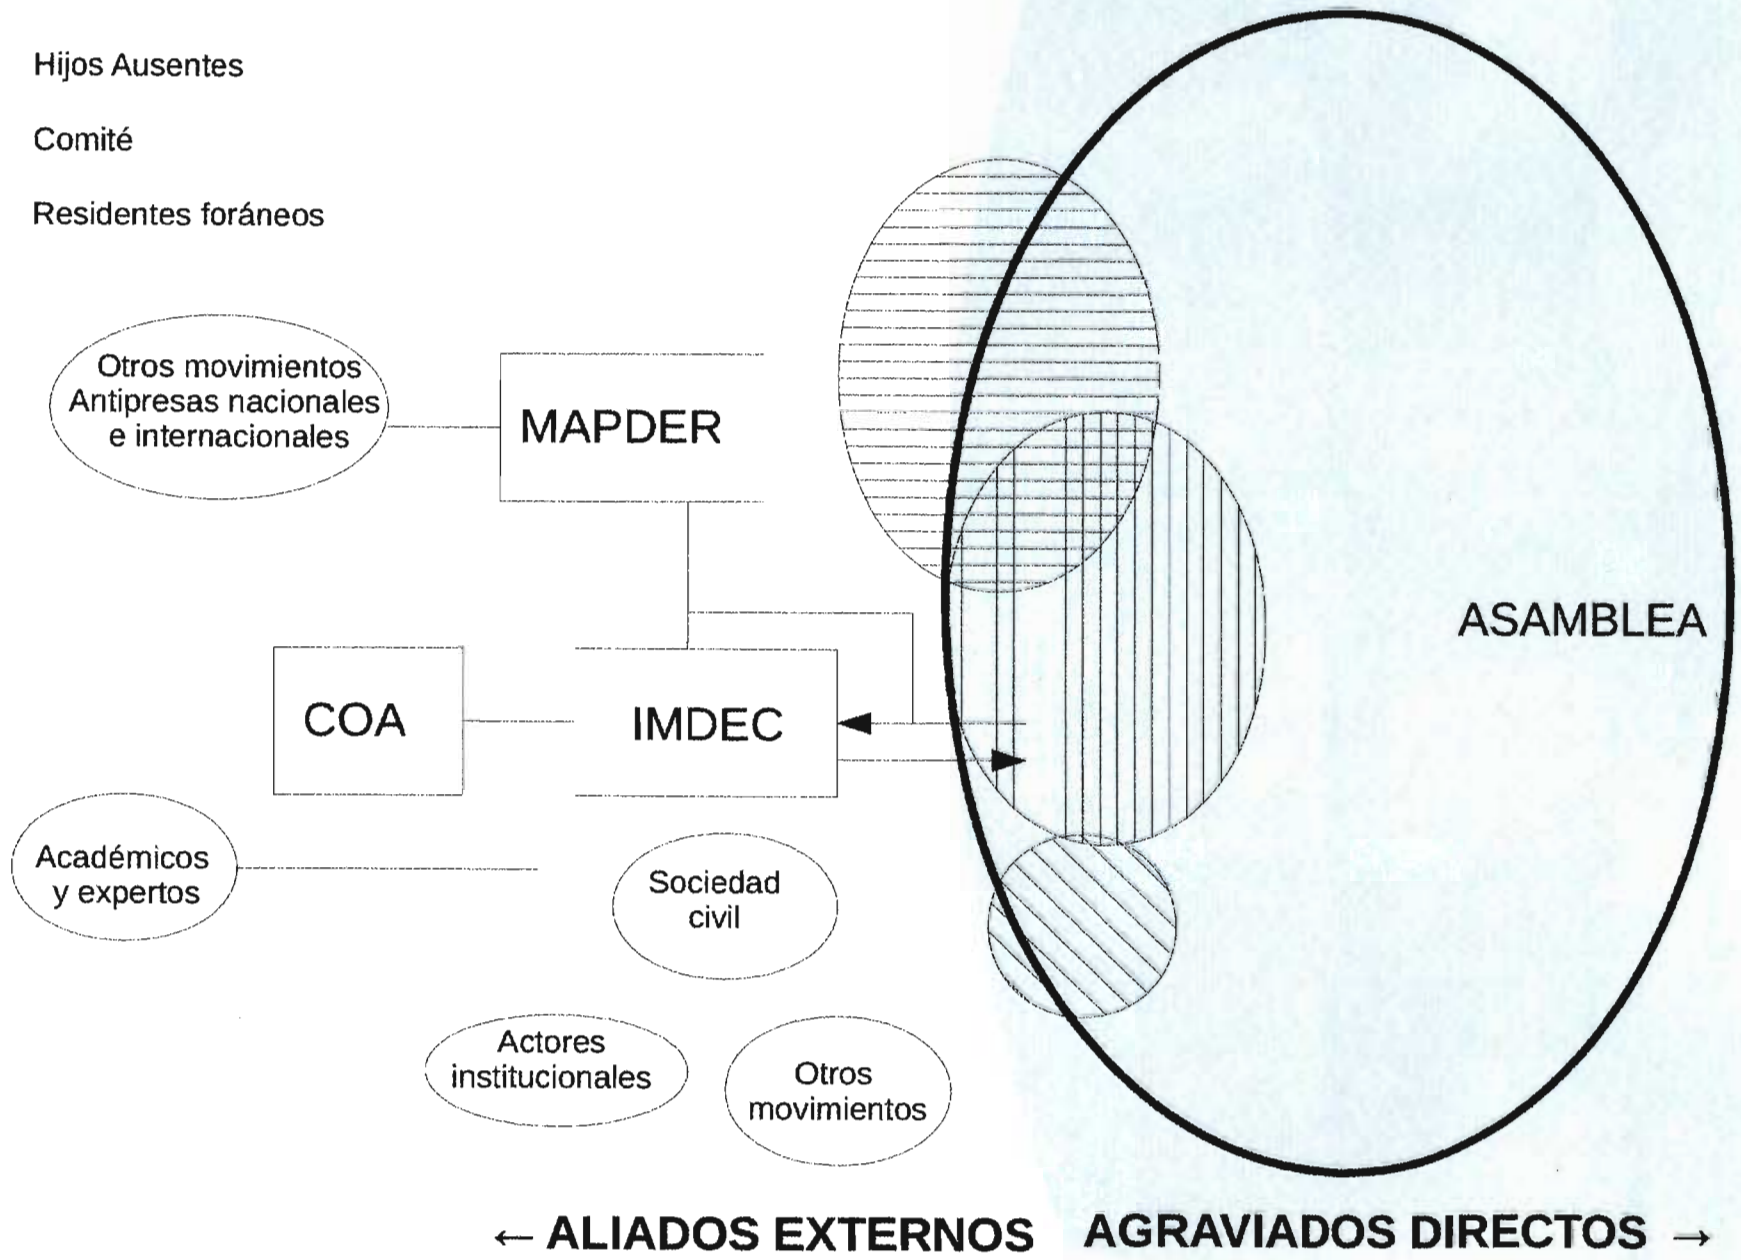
Hijos Ausentes

Comité

Residentes foráneos

Otros movimientos Antipresas nacionales e internacionales

MAPDER

COA

IMDEC

ASAMBLEA

Académicos y expertos

Sociedad civil

Actores institucionales

Otros movimientos

← ALIADOS EXTERNOS AGRAVIADOS DIRECTOS →